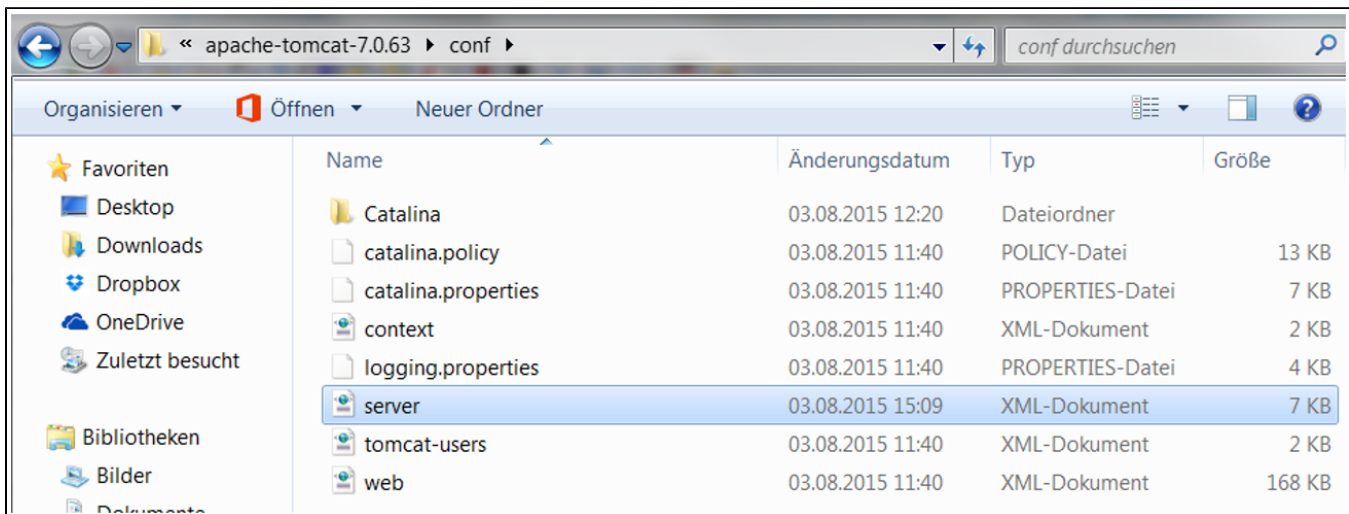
« apache-tomcat-7.0.63 ▸ conf ▸

conf durchsuchen

Organisieren ▾ Öffnen ▾ Neuer Ordner

Favoriten
Desktop
Downloads
Dropbox
OneDrive
Zuletzt besucht

Bibliotheken
Bilder
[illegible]

| Name | Änderungsdatum | Typ | Größe |
|---|---|---|---|
| Catalina | 03.08.2015 12:20 | Dateiordner | |
| catalina.policy | 03.08.2015 11:40 | POLICY-Datei | 13 KB |
| catalina.properties | 03.08.2015 11:40 | PROPERTIES-Datei | 7 KB |
| context | 03.08.2015 11:40 | XML-Dokument | 2 KB |
| logging.properties | 03.08.2015 11:40 | PROPERTIES-Datei | 4 KB |
| server | 03.08.2015 15:09 | XML-Dokument | 7 KB |
| tomcat-users | 03.08.2015 11:40 | XML-Dokument | 2 KB |
| web | 03.08.2015 11:40 | XML-Dokument | 168 KB |